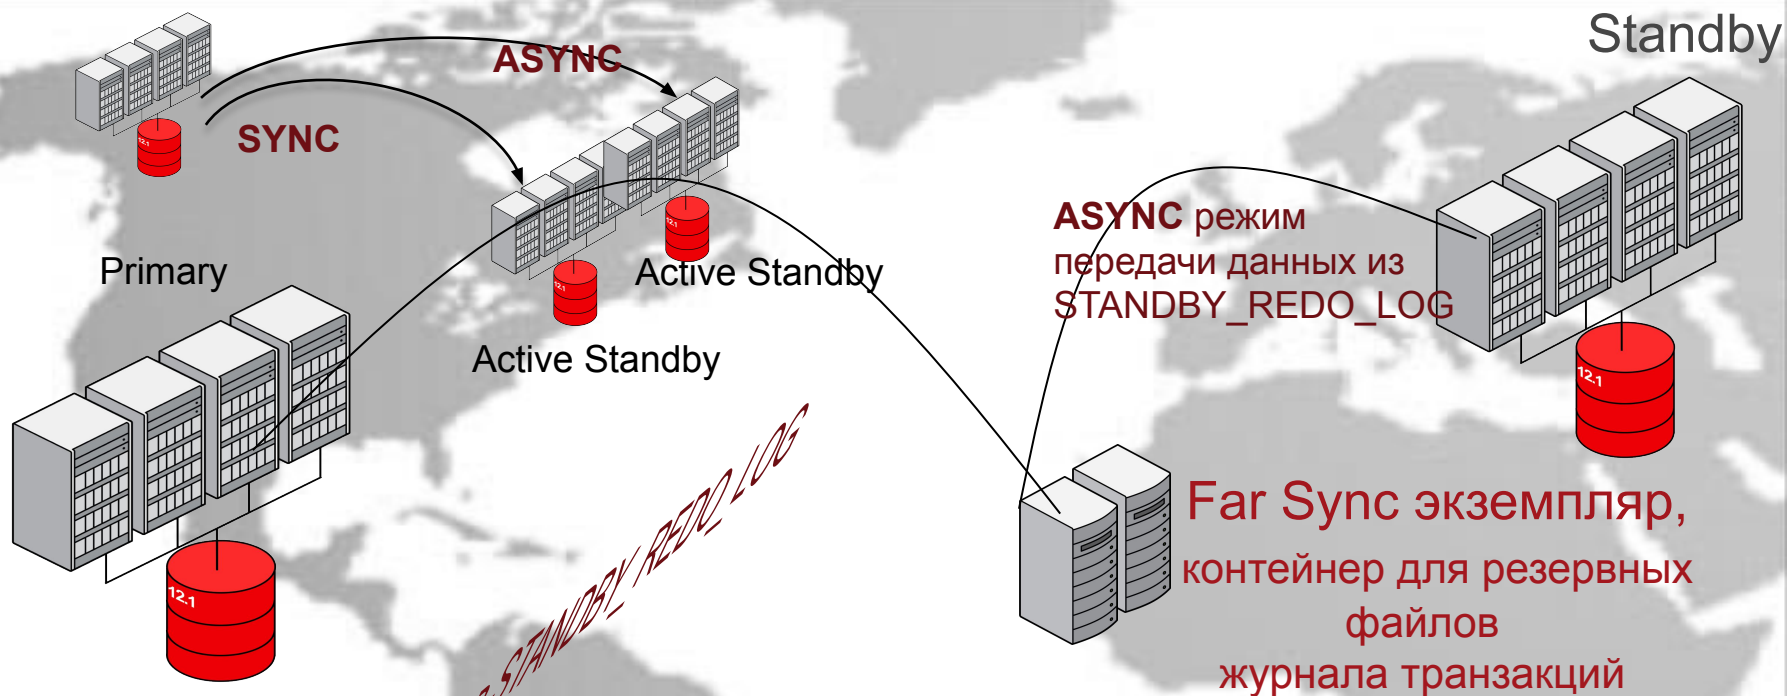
Standby

ASYNC

SYNC

Primary

Active Standby

Active Standby

ASYNC режим передачи данных из STANDBY_REDO_LOG

12.1

12.1

12.1

12.1

12.1

STANDBY_REDO_LOG

Far Sync экземпляр,

контейнер для резервных файлов журнала транзакций